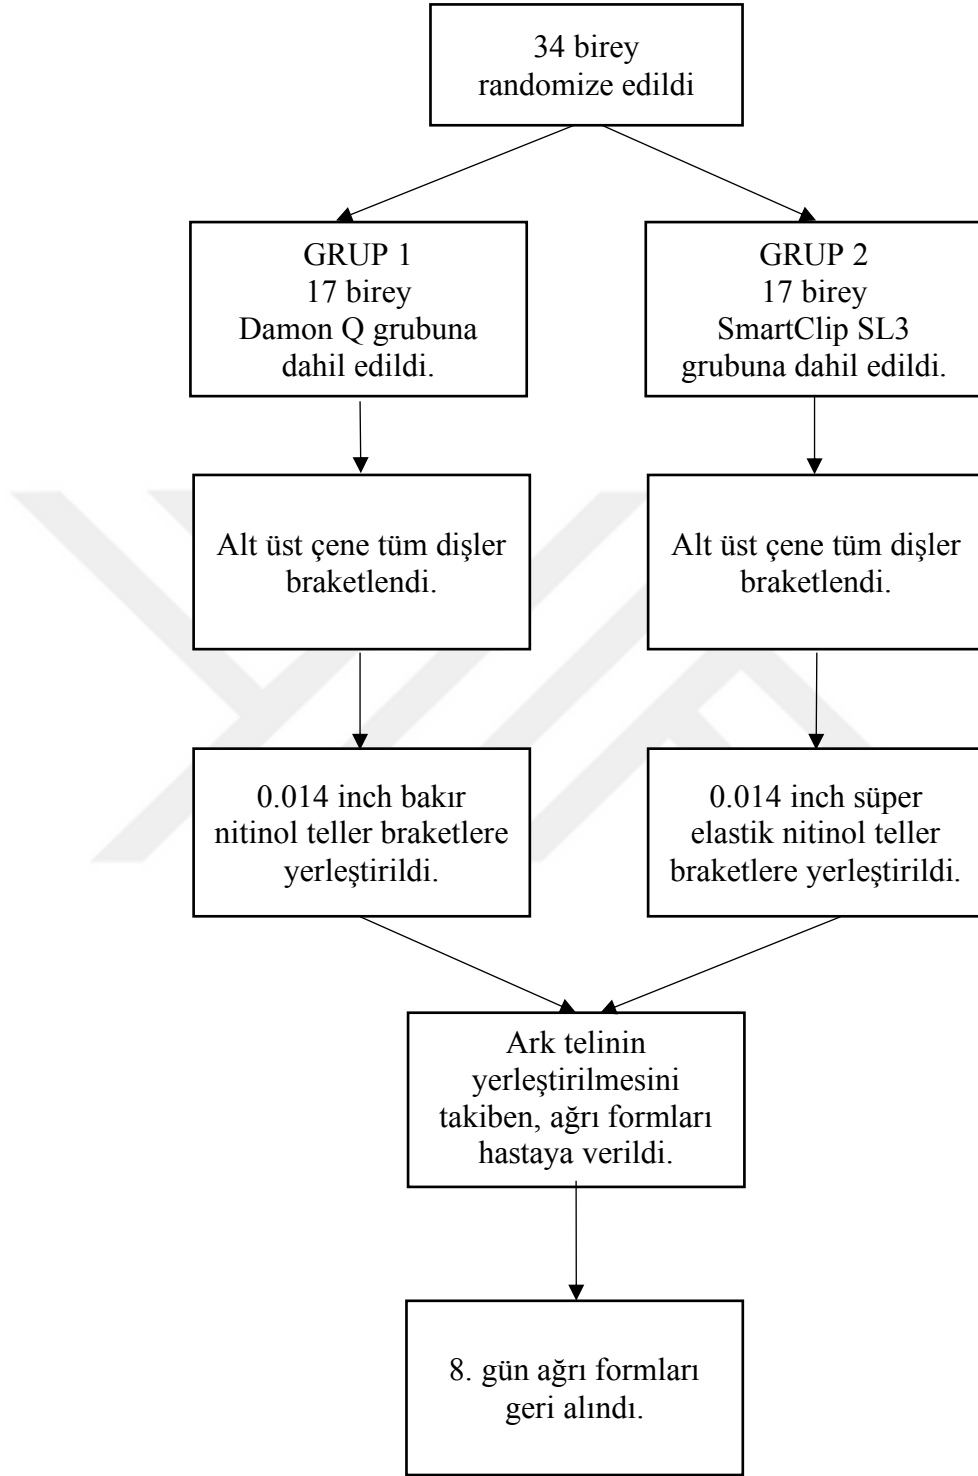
34 birey
randomize edildi

GRUP 1
17 birey
Damon Q grubuna
dahil edildi.

GRUP 2
17 birey
SmartClip SL3
grubuna dahil edildi.

Alt üst çene tüm dişler braketlendi.

Alt üst çene tüm dişler braketlendi.

0.014 inch bakır nitinol teller braketlere yerleştirildi.

0.014 inch süper elastik nitinol teller braketlere yerleştirildi.

Ark telinin yerleştirilmesini takiben, ağrı formları hastaya verildi.

8. gün ağrı formları geri alındı.